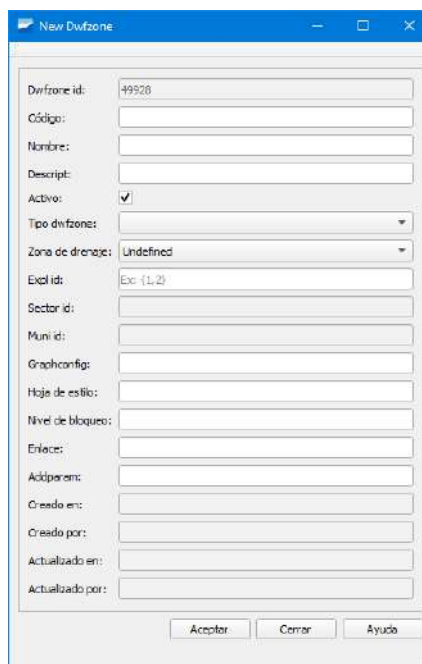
New Dwfzone

Dwfzone id: 49928
Código:
Nombre:
Descript:
Activo: ✓
Tipo dwfzone:
Zona de drenaje: Undefined
Expl id: Ex: {1, 2}
Sector id:
Muni id:
Graphconfig:
Hoja de estilo:
Nivel de bloqueo:
Enlace:
Addparam:
Creado en:
Creado por:
Actualizado en:
Actualizado por:

Aceptar Cerrar Ayuda